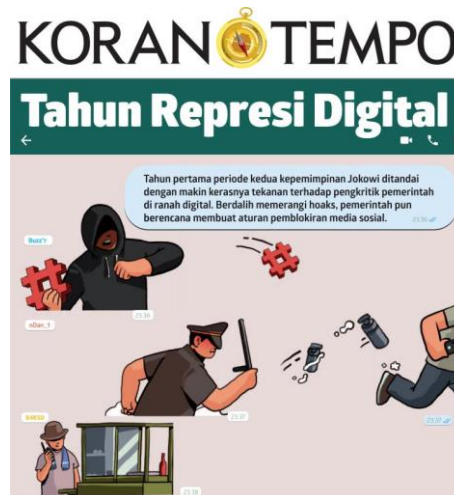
KORAN TEMPO

Tahun Represi Digital

Tahun pertama periode kedua kepemimpinan Jokowi ditandai dengan makin kerasnya tekanan terhadap pengkritik pemerintah di ranah digital. Berdalih memerangi hoaks, pemerintah pun berencana membuat aturan pemblokiran media sosial. 23.36

BuzzeR

23.36

nDan_1

23.37

23.37

SAKSI

23.38